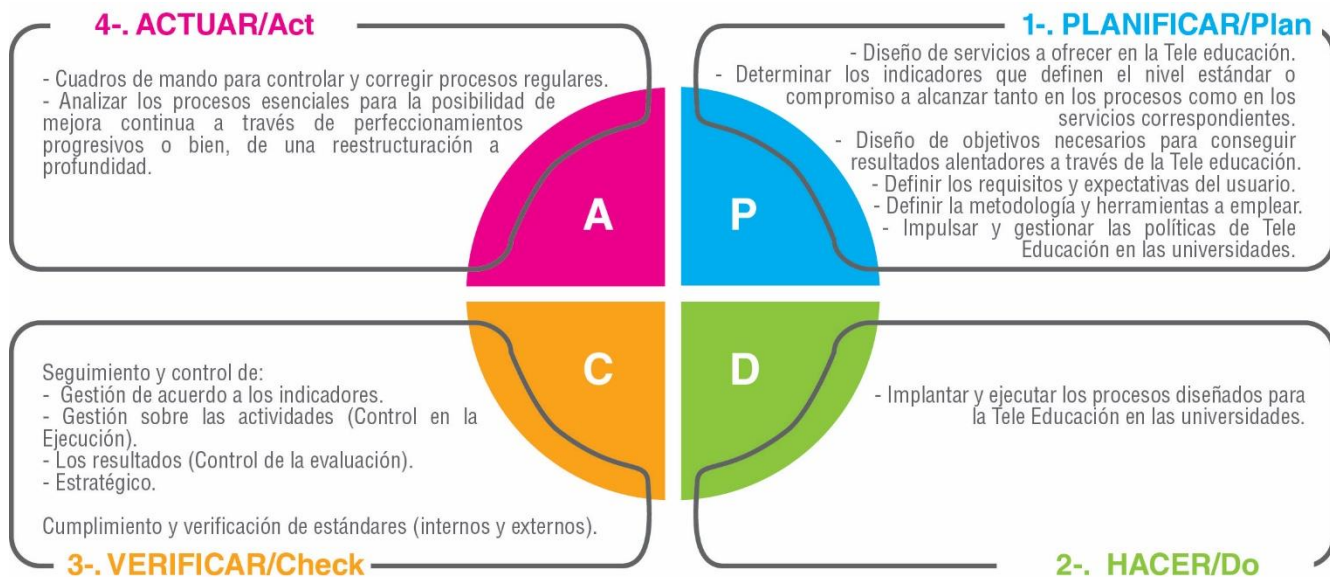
4-. ACTUAR/Act

- Cuadros de mando para controlar y corregir procesos regulares.
- Analizar los procesos esenciales para la posibilidad de mejora continua a través de perfeccionamientos progresivos o bien, de una reestructuración a profundidad.

1-. PLANIFICAR/Plan

- Diseño de servicios a ofrecer en la Tele educación.
- Determinar los indicadores que definen el nivel estándar o compromiso a alcanzar tanto en los procesos como en los servicios correspondientes.
- Diseño de objetivos necesarios para conseguir resultados alentadores a través de la Tele educación.
- Definir los requisitos y expectativas del usuario.
- Definir la metodología y herramientas a emplear.
- Impulsar y gestionar las políticas de Tele Educación en las universidades.

A

P

C

D

Seguimiento y control de:
- Gestión de acuerdo a los indicadores.
- Gestión sobre las actividades (Control en la Ejecución).
- Los resultados (Control de la evaluación).
- Estratégico.

Cumplimiento y verificación de estándares (internos y externos).

3-. VERIFICAR/Check

- Implantar y ejecutar los procesos diseñados para la Tele Educación en las universidades.

2-. HACER/Do